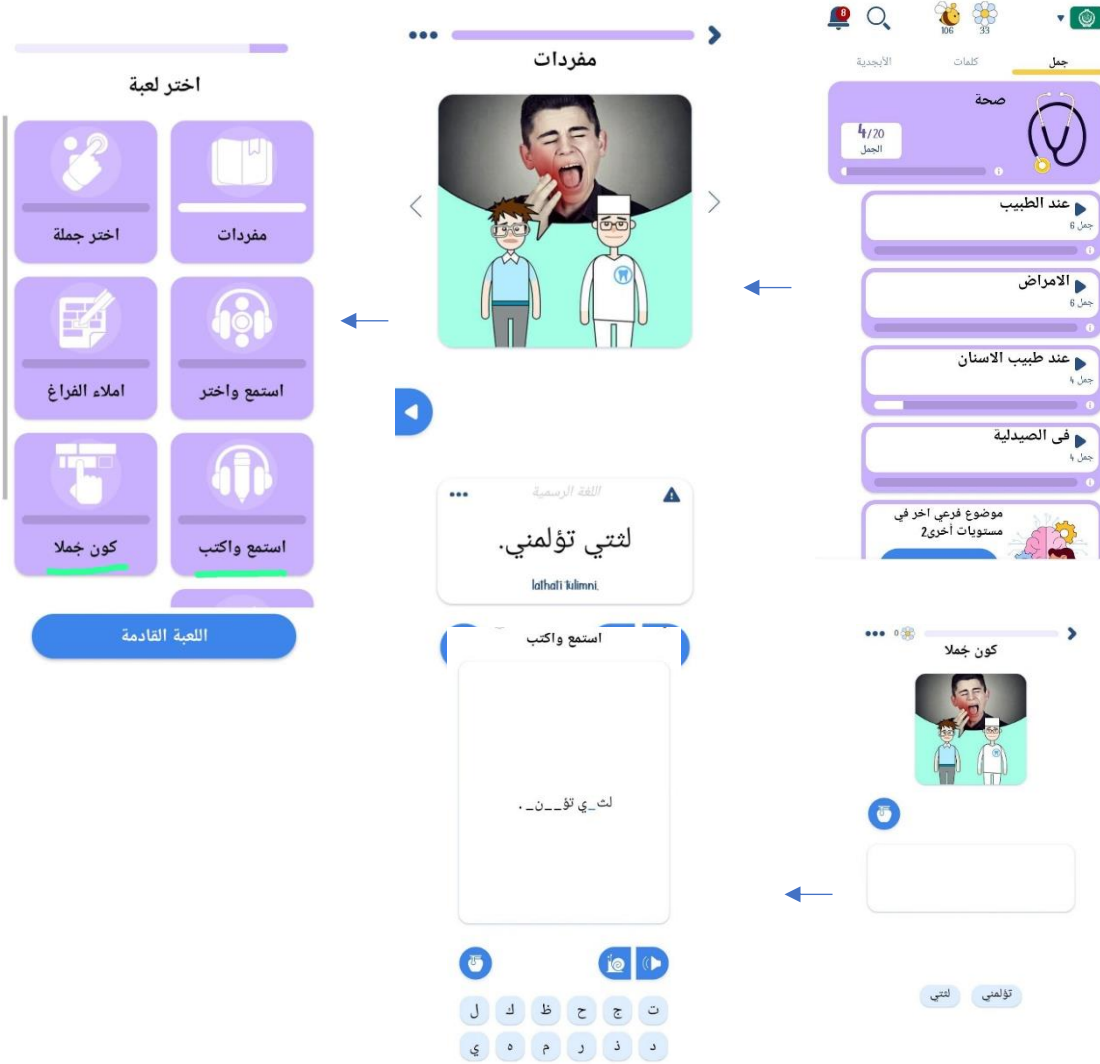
8
106 33

جمل كلمات الأبجدية

صحة
4/20
الجمل

عند الطبيب
جمل 6

الامراض
جمل 6

عند طبيب الاسنان
جمل 4

فى الصيدلية
جمل 4

موضوع فرعي اخر في مستويات أخرى2

مفردات

اللغة الرسمية
لثتي تؤلمني.
lathati tulimni.

استمع واكتب
لث_ي تؤ__ن_ .

ت ج ح ظ ك ل
د ذ ر م ه ي

اختر لعبة

مفردات
اختر جملة
استمع واختر
املاء الفراغ
استمع واكتب
كون جملا

اللعبة القادمة

كون جملا

تؤلمني لثتي